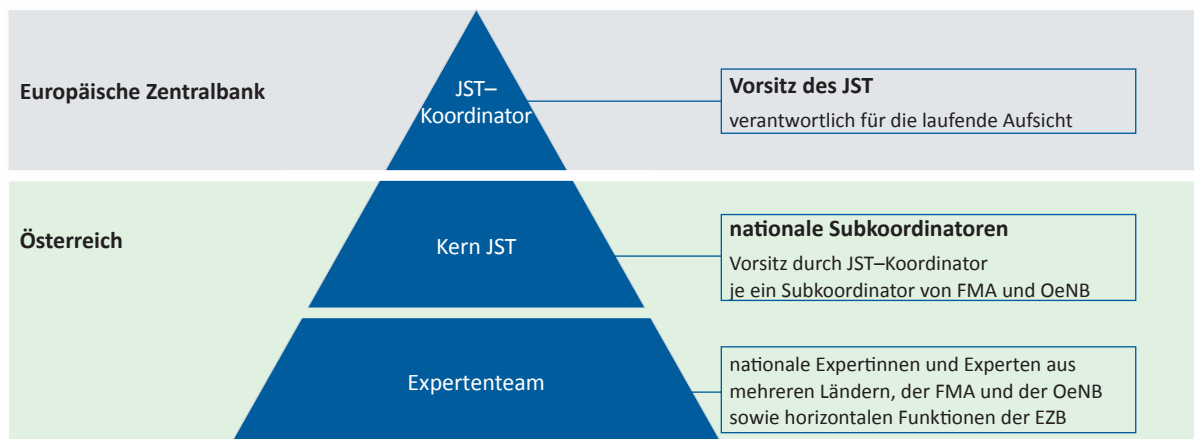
Europäische Zentralbank

JST–
Koordinator

Vorsitz des JST
verantwortlich für die laufende Aufsicht

Österreich

Kern JST

nationale Subkoordinatoren
Vorsitz durch JST–Koordinator
je ein Subkoordinator von FMA und OeNB

Expertenteam

nationale Expertinnen und Experten aus mehreren Ländern, der FMA und der OeNB sowie horizontalen Funktionen der EZB